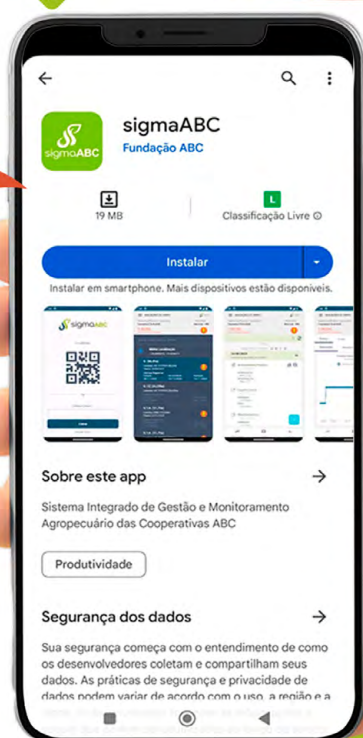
sigmaABC

sigmaABC
Fundação ABC

19 MB

L
Classificação Livre

Instalar

Instalar em smartphone. Mais dispositivos estão disponíveis.

Sobre este app

Sistema Integrado de Gestão e Monitoramento Agropecuário das Cooperativas ABC

Produtividade

Segurança dos dados

Sua segurança começa com o entendimento de como os desenvolvedores coletam e compartilham seus dados. As práticas de segurança e privacidade de dados podem variar de acordo com o uso, a região e a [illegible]